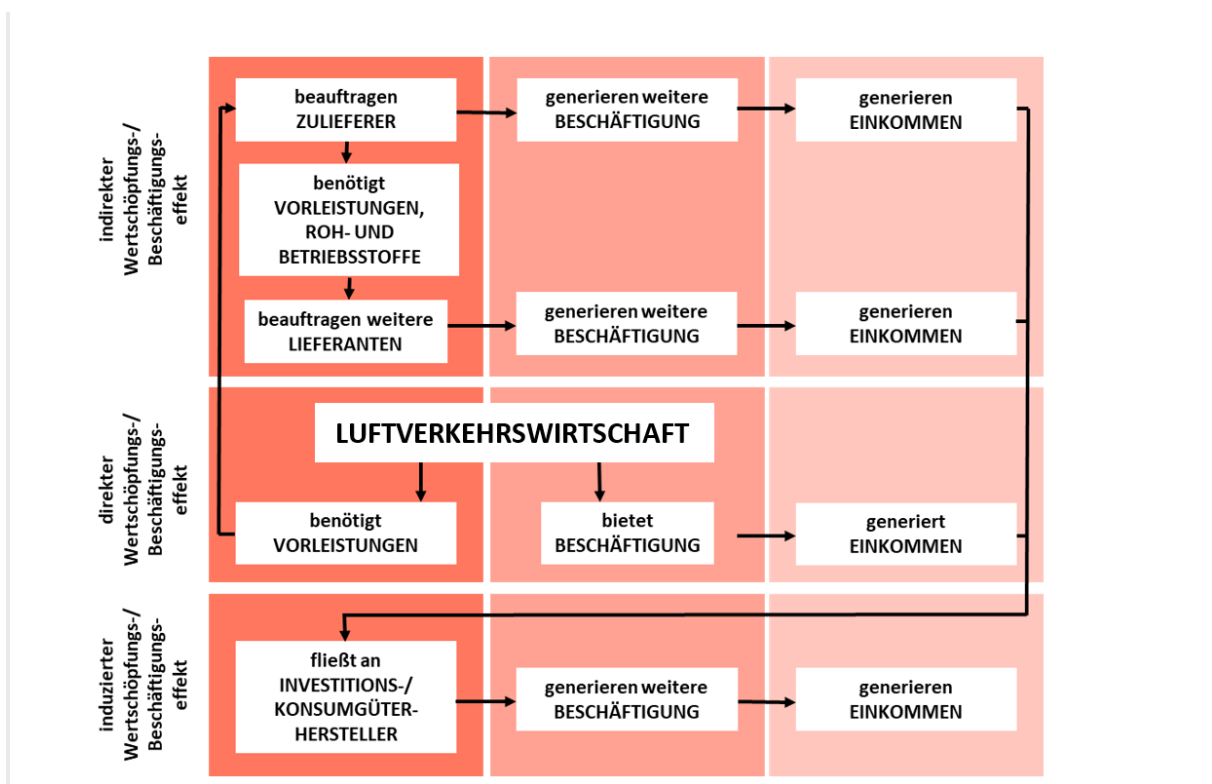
indirekter Wertschöpfungs-/ Beschäftigungs-effekt

beauftragen ZULIEFERER

generieren weitere BESCHÄFTIGUNG

generieren EINKOMMEN

benötigt VORLEISTUNGEN, ROH- UND BETRIEBSSTOFFE

beauftragen weitere LIEFERANTEN

generieren weitere BESCHÄFTIGUNG

generieren EINKOMMEN

direkter Wertschöpfungs-/ Beschäftigungs-effekt

LUFTVERKEHRSWIRTSCHAFT

benötigt VORLEISTUNGEN

bietet BESCHÄFTIGUNG

generiert EINKOMMEN

induzierter Wertschöpfungs-/ Beschäftigungs-effekt

fließt an INVESTITIONS-/ KONSUMGÜTER-HERSTELLER

generieren weitere BESCHÄFTIGUNG

generieren EINKOMMEN